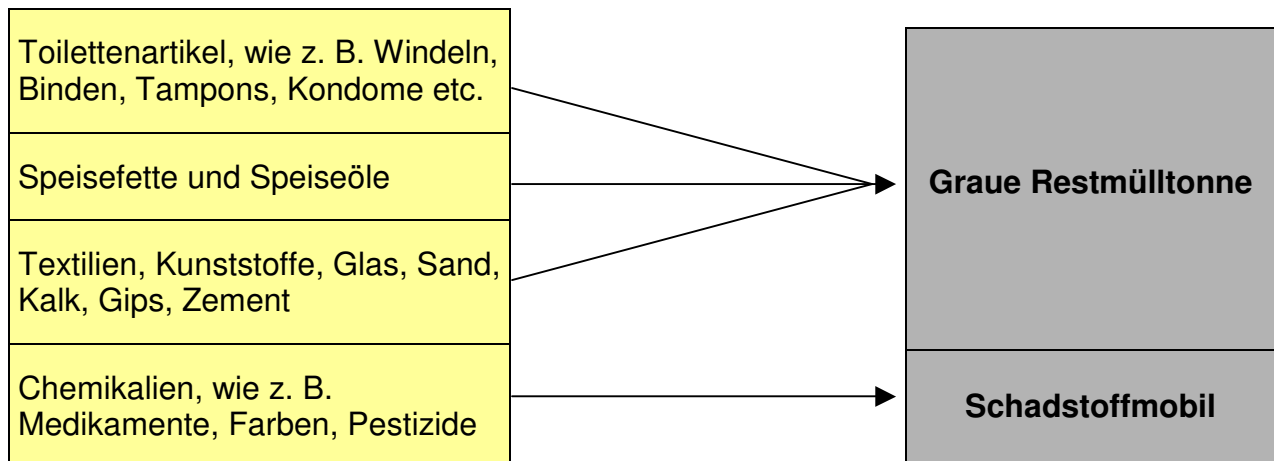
Toilettenartikel, wie z. B. Windeln, Binden, Tampons, Kondome etc.

Speisefette und Speiseöle

Textilien, Kunststoffe, Glas, Sand, Kalk, Gips, Zement

Chemikalien, wie z. B. Medikamente, Farben, Pestizide

Graue Restmülltonne

Schadstoffmobil